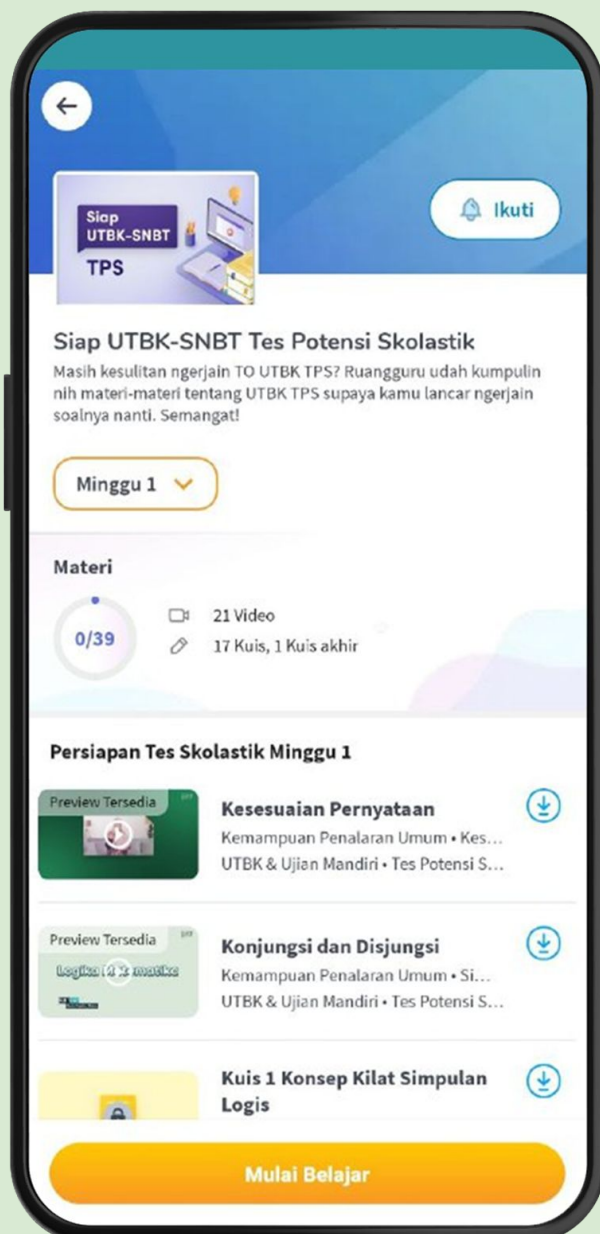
Siap UTBK-SNBT TPS

Ikuti

Siap UTBK-SNBT Tes Potensi Skolastik

Masih kesulitan ngerjain TO UTBK TPS? Ruangguru udah kumpulin nih materi-materi tentang UTBK TPS supaya kamu lancar ngerjain soalnya nanti. Semangat!

Minggu 1

Materi

0/39

21 Video

17 Kuis, 1 Kuis akhir

Persiapan Tes Skolastik Minggu 1

Preview Tersedia

Kesesuaian Pernyataan

Kemampuan Penalaran Umum • Kes...

UTBK & Ujian Mandiri • Tes Potensi S...

Preview Tersedia

Logika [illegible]

Konjungsi dan Disjungsi

Kemampuan Penalaran Umum • Si...

UTBK & Ujian Mandiri • Tes Potensi S...

Kuis 1 Konsep Kilat Simpulan Logis

Mulai Belajar